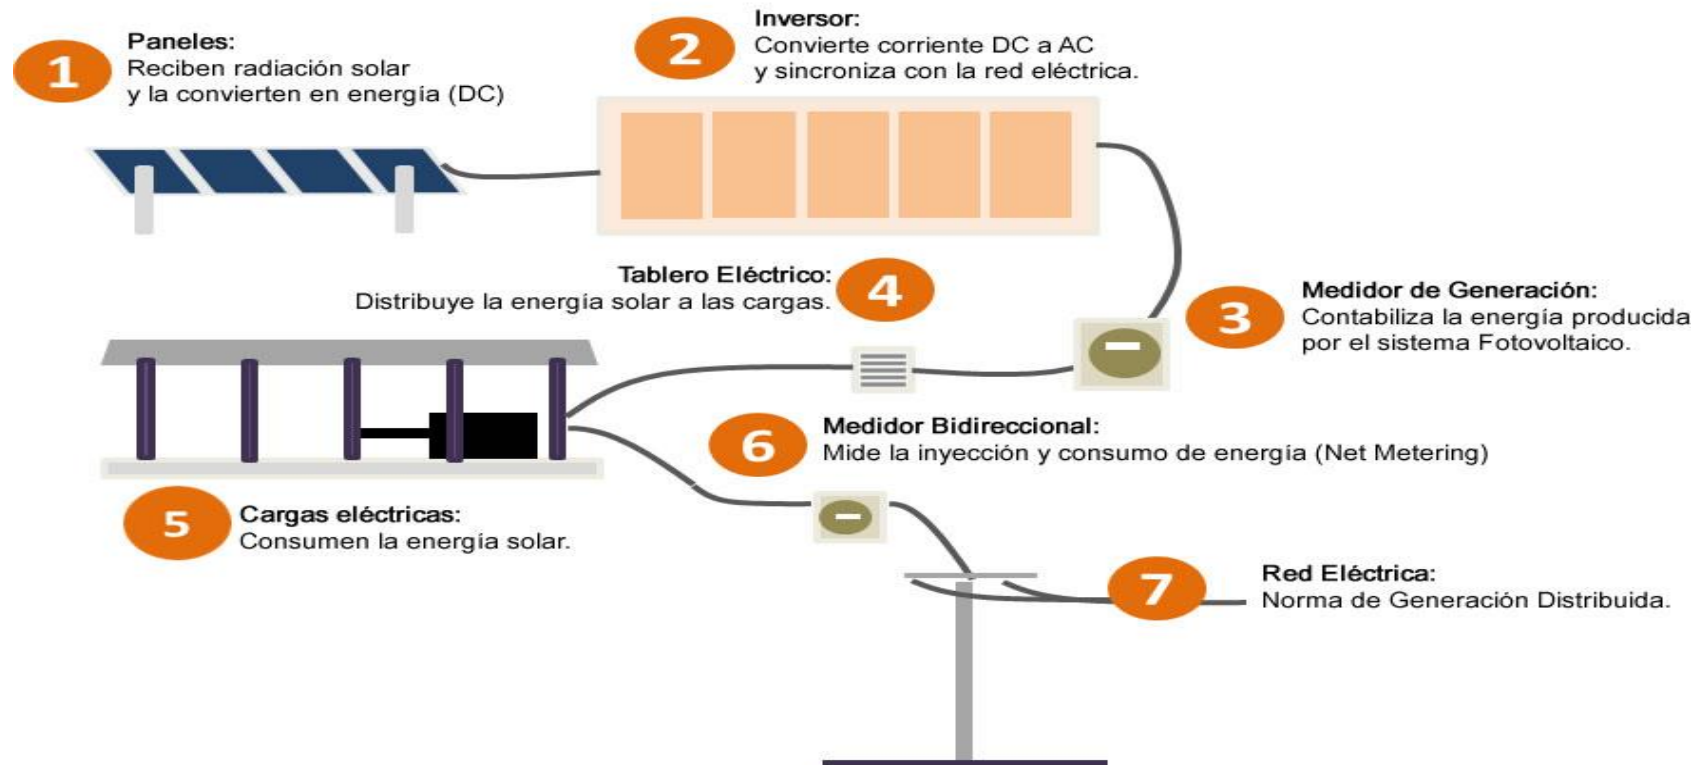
1 Paneles:
Reciben radiación solar y la convierten en energia (DC)

2 Inversor:
Convierte corriente DC a AC y sincroniza con la red eléctrica.

Tablero Eléctrico:
Distribuye la energia solar a las cargas. 4

3 Medidor de Generación:
Contabiliza la energia producida por el sistema Fotovoltaico.

6 Medidor Bidireccional:
Mide la inyección y consumo de energia (Net Metering)

5 Cargas eléctricas:
Consumen la energia solar.

7 Red Eléctrica:
Norma de Generación Distribuida.